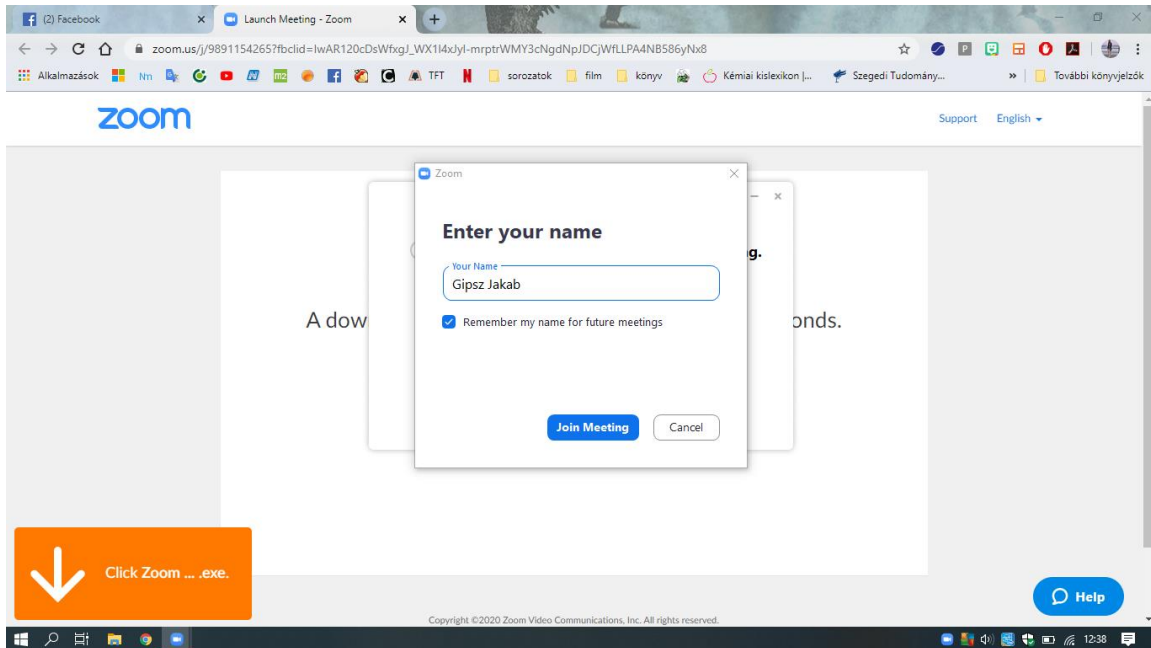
(2) Facebook
Launch Meeting - Zoom
zoom.us/j/98911542657fbclid=IwAR120cDsWfxgJ_WX1l4xJyl-mrptrWMY3cNgdNpJDCjWfLLPA4NB586yNx8
Alkalmazások Nm TFT sorozatok film könyv Kémiai kislexikon |... Szegedi Tudomány... » További könyvjelzők
zoom
Support English
Zoom
Enter your name
Your Name
Gipsz Jakab
Remember my name for future meetings
Join Meeting
Cancel
g.
A dow
onds.
Click Zoom ... .exe.
Help
Copyright ©2020 Zoom Video Communications, Inc. All rights reserved.
12:38